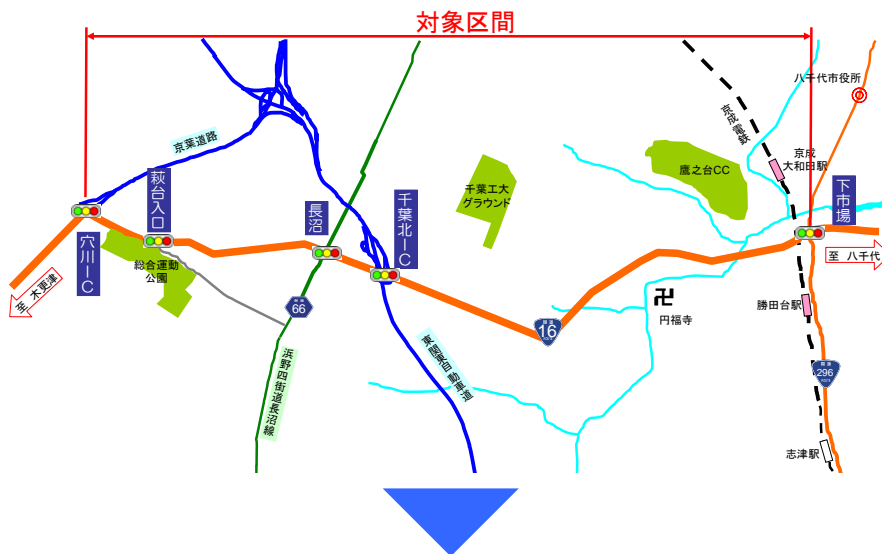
対象区間

八千代市役所
京成電鉄
京葉道路
京成大和田駅
鷹之台CC
萩台入口
千葉工大グラウンド
下市場
長沼
千葉北IC
穴川IC
総合運動公園
至 八千代
至 木更津
66
16
卍
円福寺
勝田台駅
浜野四街道長沼線
東関東自動車道
296
志津駅